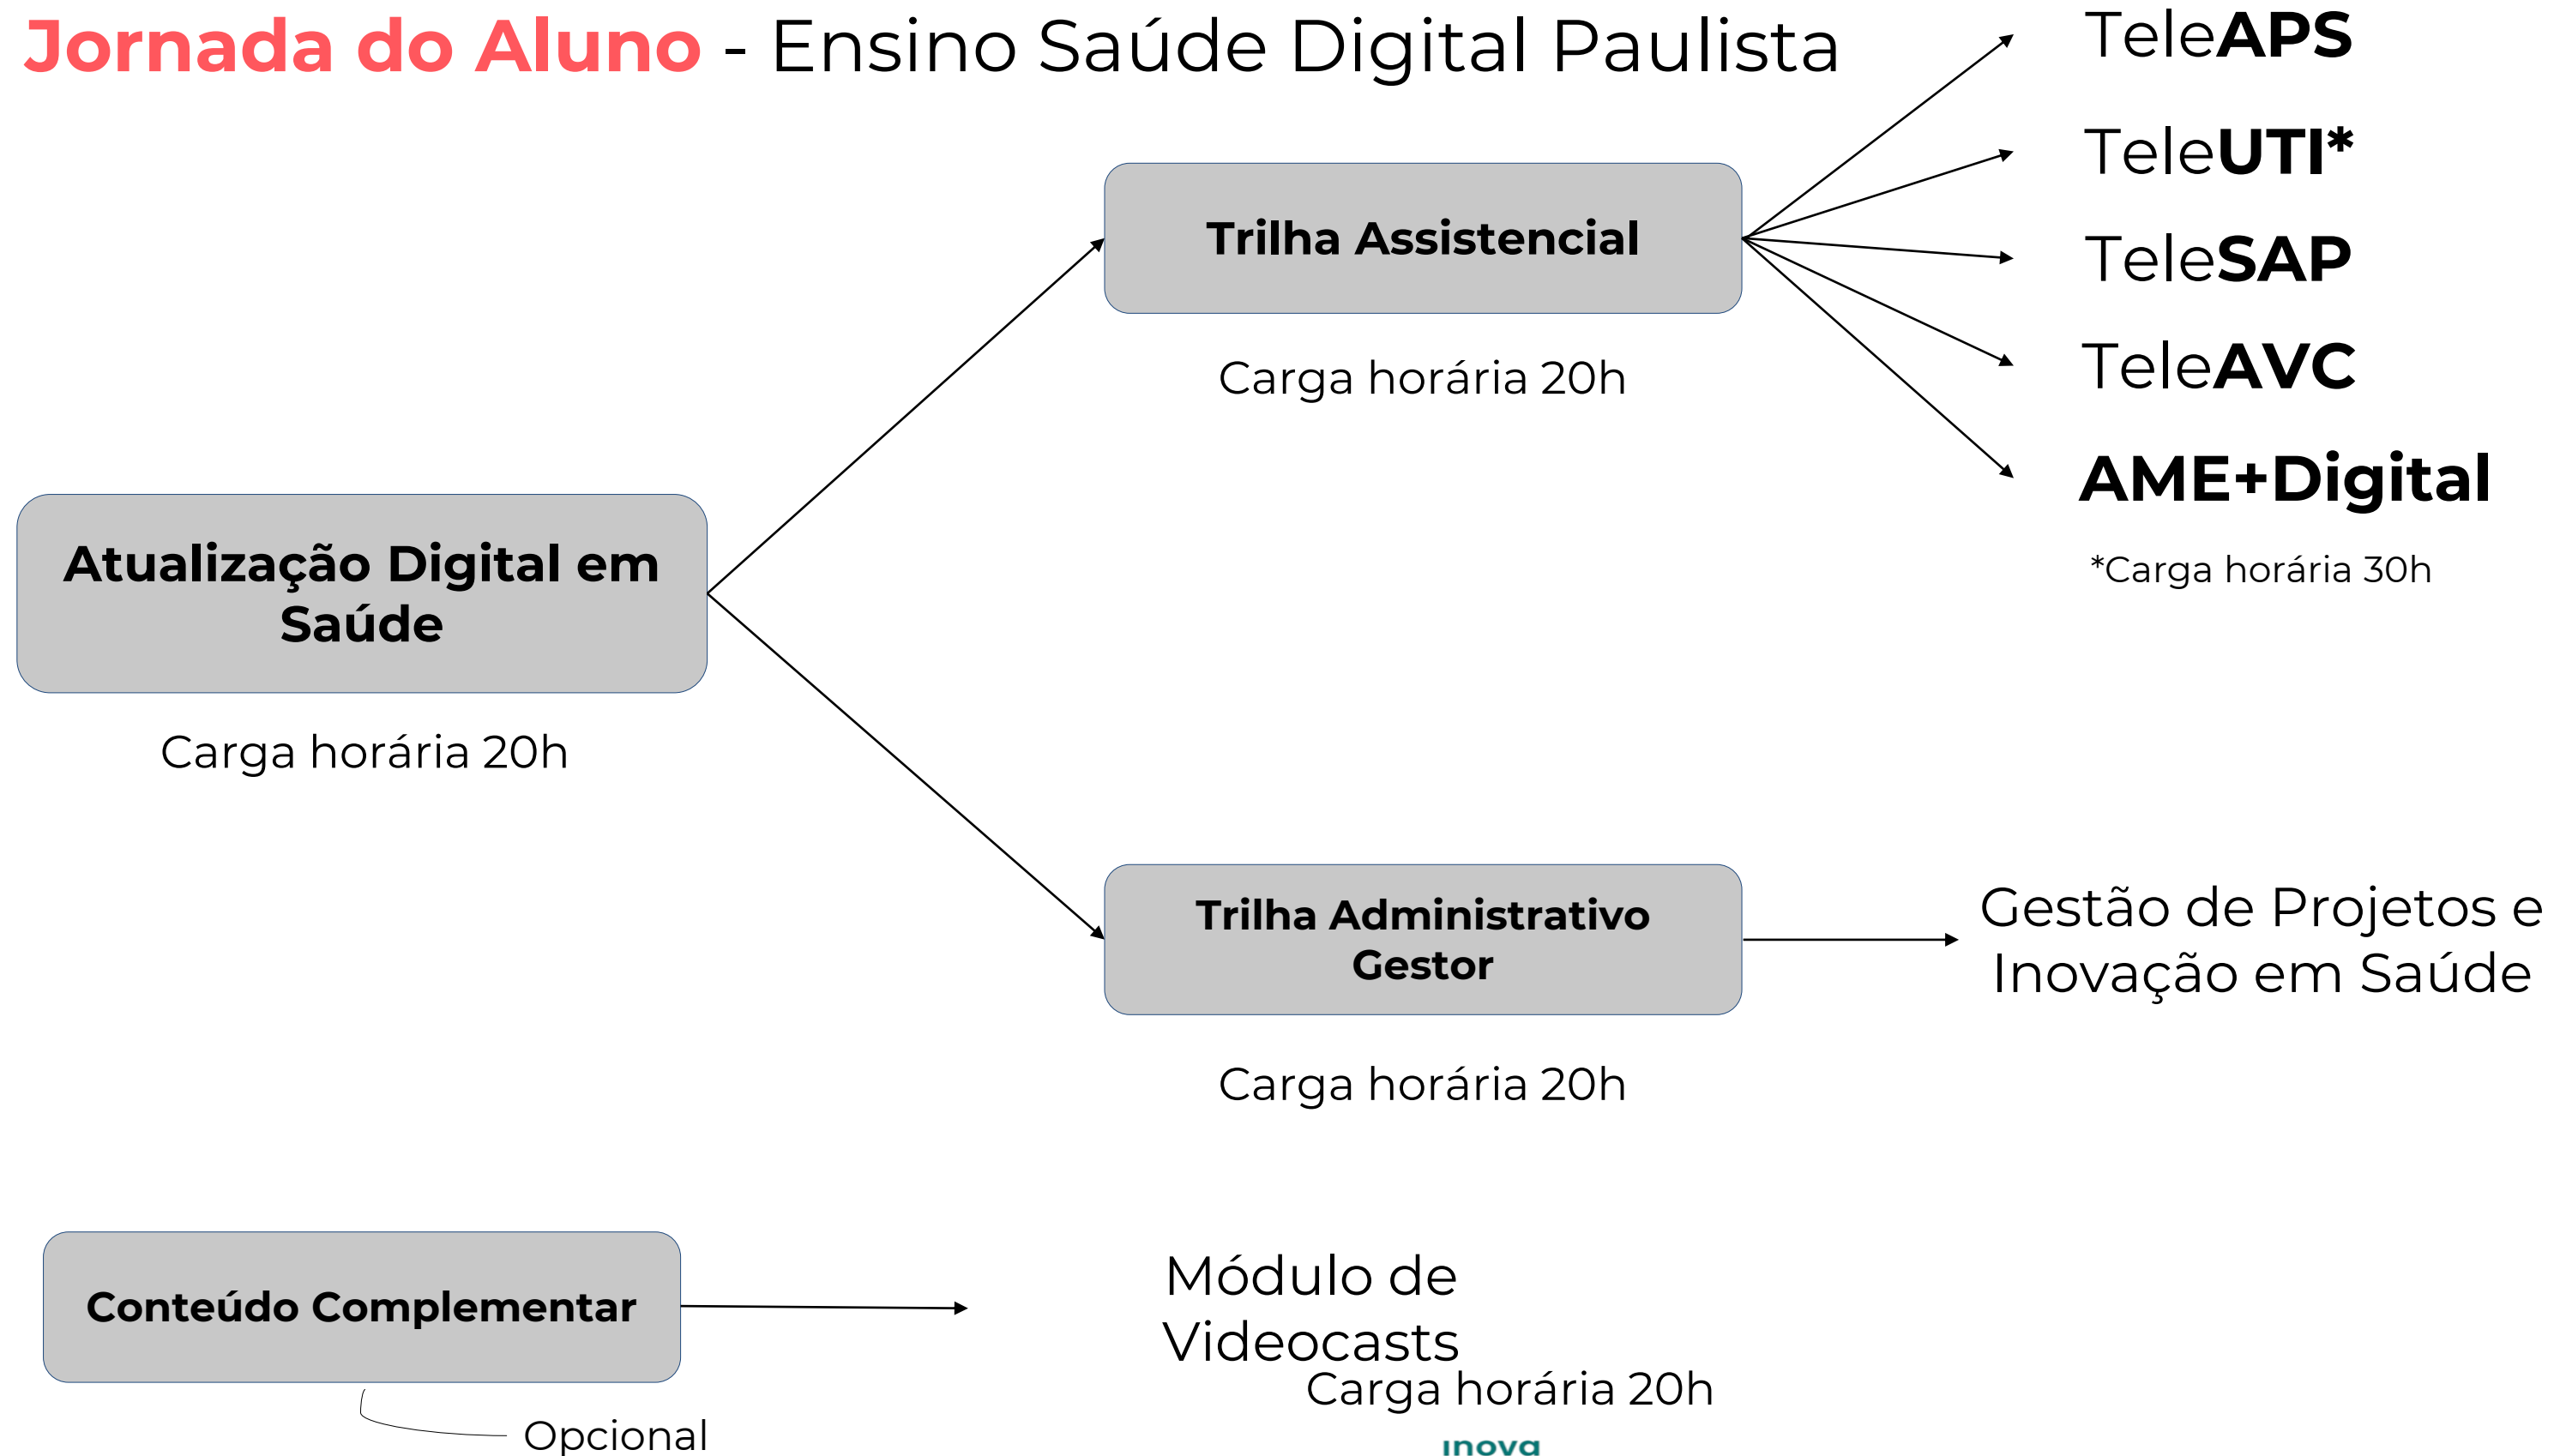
Jornada do Aluno - Ensino Saúde Digital Paulista

TeleAPS

TeleUTI*

TeleSAP

TeleAVC

AME+Digital

*Carga horária 30h

Trilha Assistencial

Carga horária 20h

Atualização Digital em Saúde

Carga horária 20h

Trilha Administrativo Gestor

Carga horária 20h

Gestão de Projetos e Inovação em Saúde

Conteúdo Complementar

Opcional

Módulo de Videocasts

Carga horária 20h

inova